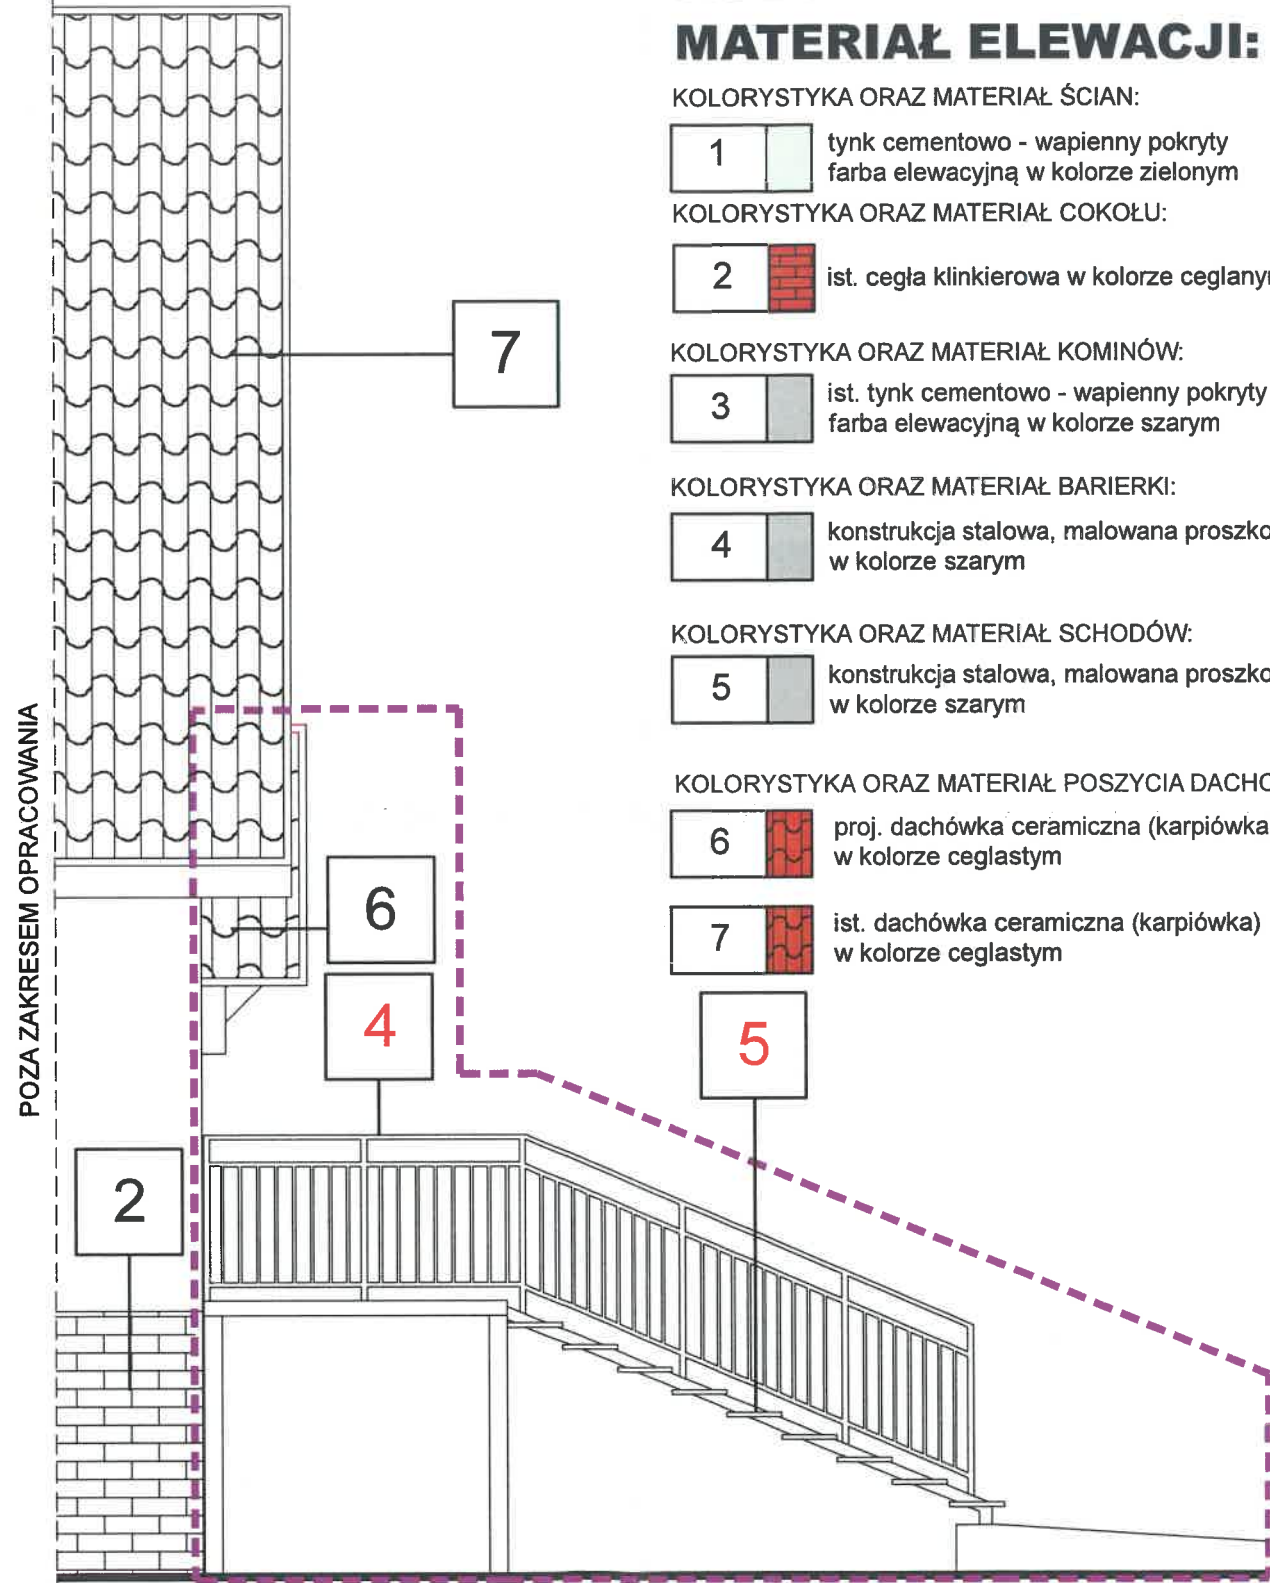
MATERIAŁ ELEWACJI:

KOLORYSTYKA ORAZ MATERIAŁ ŚCIAN:

1 tynk cementowo - wapienny pokryty farba elewacyjną w kolorze zielonym

KOLORYSTYKA ORAZ MATERIAŁ COKOŁU:

2 ist. cegła klinkierowa w kolorze ceglany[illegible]

KOLORYSTYKA ORAZ MATERIAŁ KOMINÓW:

3 ist. tynk cementowo - wapienny pokryty farba elewacyjną w kolorze szarym

KOLORYSTYKA ORAZ MATERIAŁ BARIERKI:

4 konstrukcja stalowa, malowana proszk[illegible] w kolorze szarym

KOLORYSTYKA ORAZ MATERIAŁ SCHODÓW:

5 konstrukcja stalowa, malowana proszk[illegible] w kolorze szarym

KOLORYSTYKA ORAZ MATERIAŁ POSZYCIA DACH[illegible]

6 proj. dachówka ceramiczna (karpiówka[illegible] w kolorze ceglastym

7 ist. dachówka ceramiczna (karpiówka) w kolorze ceglastym

7

6

4

5

2

POZA ZAKRESEM OPRACOWANIA